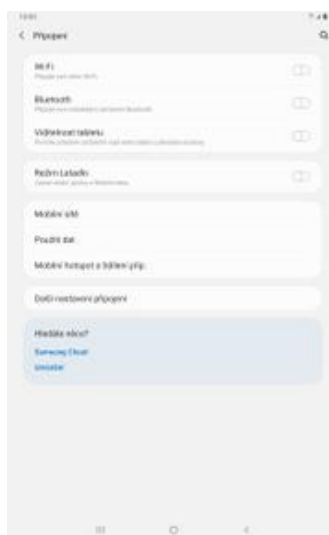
13:01

< Připojení

Wi-Fi
Připojte se k sítím Wi-Fi.

Bluetooth
Připojte se k okolním zařízením Bluetooth.

Viditelnost tabletu
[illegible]

Režim Letadlo
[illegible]

Mobilní sítě

Použití dat

Mobilní hotspot a Sdílení připoj.

Další nastavení připojení

Hledáte něco?
Samsung Cloud
Umístění